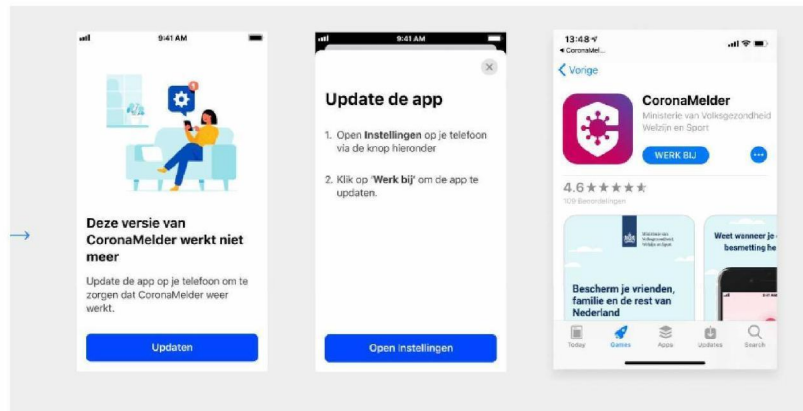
9:41 AM

Deze versie van CoronaMelder werkt niet meer

Update de app op je telefoon om te zorgen dat CoronaMelder weer werkt.

Updaten

9:41 AM

Update de app

1. Open **Instellingen** op je telefoon via de knop hieronder

2. Klik op '**Werk bij**' om de app te updaten.

Open Instellingen

13:48
◂ CoronaMel...

Vorige

CoronaMelder
Ministerie van Volksgezondheid Welzijn en Sport

WERK BIJ

4.6 ★★★★★
109 Beoordelingen

Ministerie van Volksgezondheid, Welzijn en Sport

Bescherm je vrienden, familie en de rest van Nederland

Weet wanneer je besmetting he

Today Games Apps Updates Search